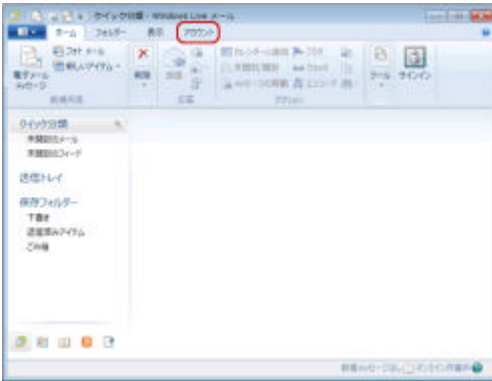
クイック分類 - Windows Live メール

ホーム　フォルダー　表示　アカウント

電子メール メッセージ　フォト メール　新しいアイテム
新規作成

削除

返信
返信

カレンダーに追加　フラグ
未開封に戻す　ウォッチ
メッセージの移動　エンコード
アクション

ツール　サインイン

クイック分類
未開封のメール
未開封のフィード

送信トレイ

保存フォルダー
下書き
送信済みアイテム
ごみ箱

新着メッセージはありません　オンライン作業中